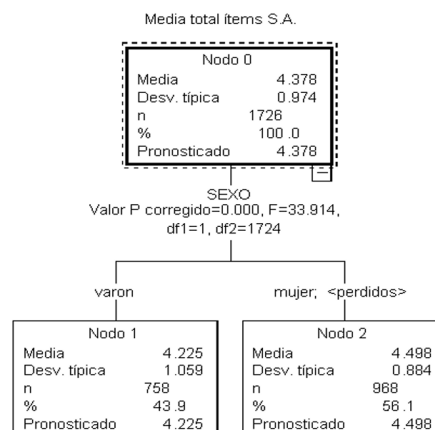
Media total ítems S.A.

Nodo 0

| Media | 4.378 |
|---|---|
| Desv. típica | 0.974 |
| n | 1726 |
| % | 100.0 |
| Pronosticado | 4.378 |

SEXO
Valor P corregido=0.000, F=33.914, df1=1, df2=1724

varon

mujer; <perdidos>

Nodo 1

| Media | 4.225 |
|---|---|
| Desv. típica | 1.059 |
| n | 758 |
| % | 43.9 |
| Pronosticado | 4.225 |

Nodo 2

| Media | 4.498 |
|---|---|
| Desv. típica | 0.884 |
| n | 968 |
| % | 56.1 |
| Pronosticado | 4.498 |